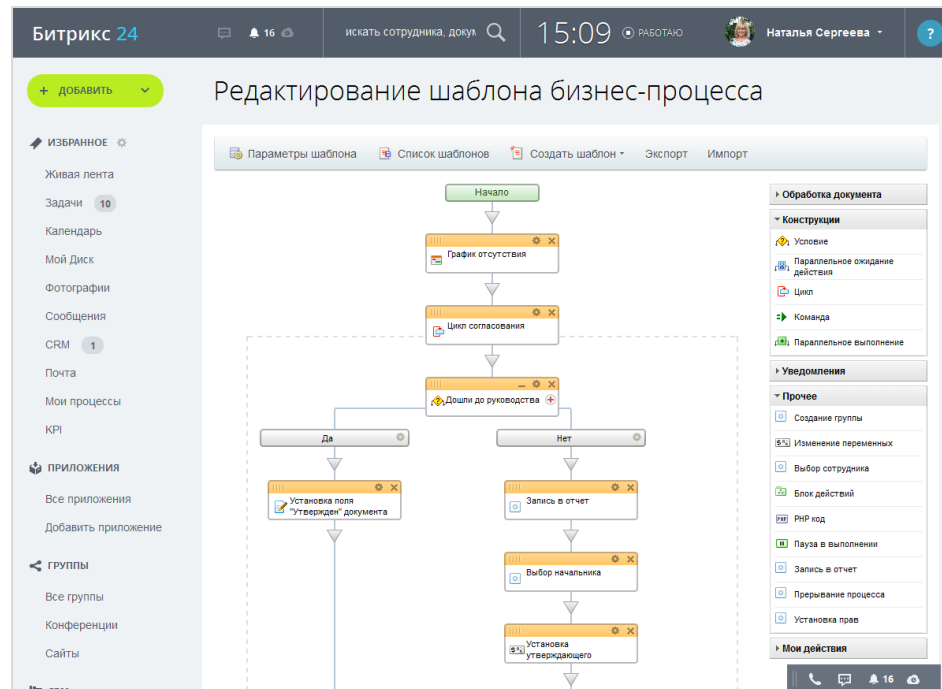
Битрикс 24
16
искать сотрудника, доку
15:09
РАБОТАЮ
Наталья Сергеева
?

+ ДОБАВИТЬ

Редактирование шаблона бизнес-процесса

ИЗБРАННОЕ
Живая лента
Задачи 10
Календарь
Мой Диск
Фотографии
Сообщения
CRM 1
Почта
Мои процессы
KPI

ПРИЛОЖЕНИЯ
Все приложения
Добавить приложение

ГРУППЫ
Все группы
Конференции
Сайты

Параметры шаблона
Список шаблонов
Создать шаблон
Экспорт
Импорт

Начало
График отсутствия
Цикл согласования
Дошли до руководства
Да
Нет
Установка поля "Утвержден" документа
Запись в отчет
Выбор начальника
Установка утверждающего

Обработка документа
Конструкции
Условие
Параллельное ожидание действия
Цикл
Команда
Параллельное выполнение
Уведомления
Прочее
Создание группы
Изменение переменных
Выбор сотрудника
Блок действий
PHP код
Пауза в выполнении
Запись в отчет
Прерывание процесса
Установка прав
Мои действия

16